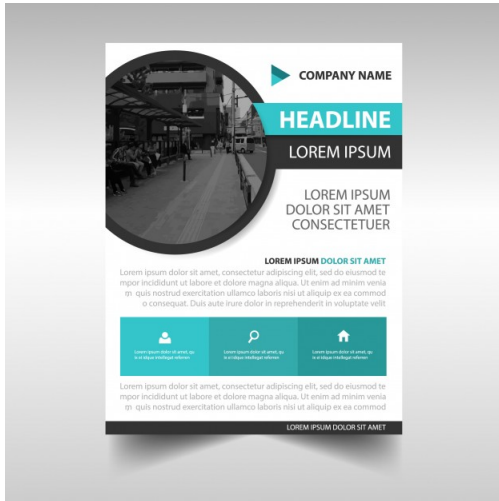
COMPANY NAME

HEADLINE

LOREM IPSUM

LOREM IPSUM
DOLOR SIT AMET
CONSECTETUER

LOREM IPSUM DOLOR SIT AMET

Lorem ipsum dolor sit amet, consectetur adipiscing elit, sed do eiusmod te mpor incididunt ut labore et dolore magna aliqua. Ut enim ad minim venia m quis nostrud exercitation ullamco laboris nisi ut aliquip ex ea commod o consequat. Duis aute irure dolor in reprehenderit in voluptate velit

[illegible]

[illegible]

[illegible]

Lorem ipsum dolor sit amet, consectetur adipiscing elit, sed do eiusmod te mpor incididunt ut labore et dolore magna aliqua. Ut enim ad minim venia m quis nostrud exercitation ullamco laboris nisi ut aliquip ex ea commod

LOREM IPSUM DOLOR SIT AMET